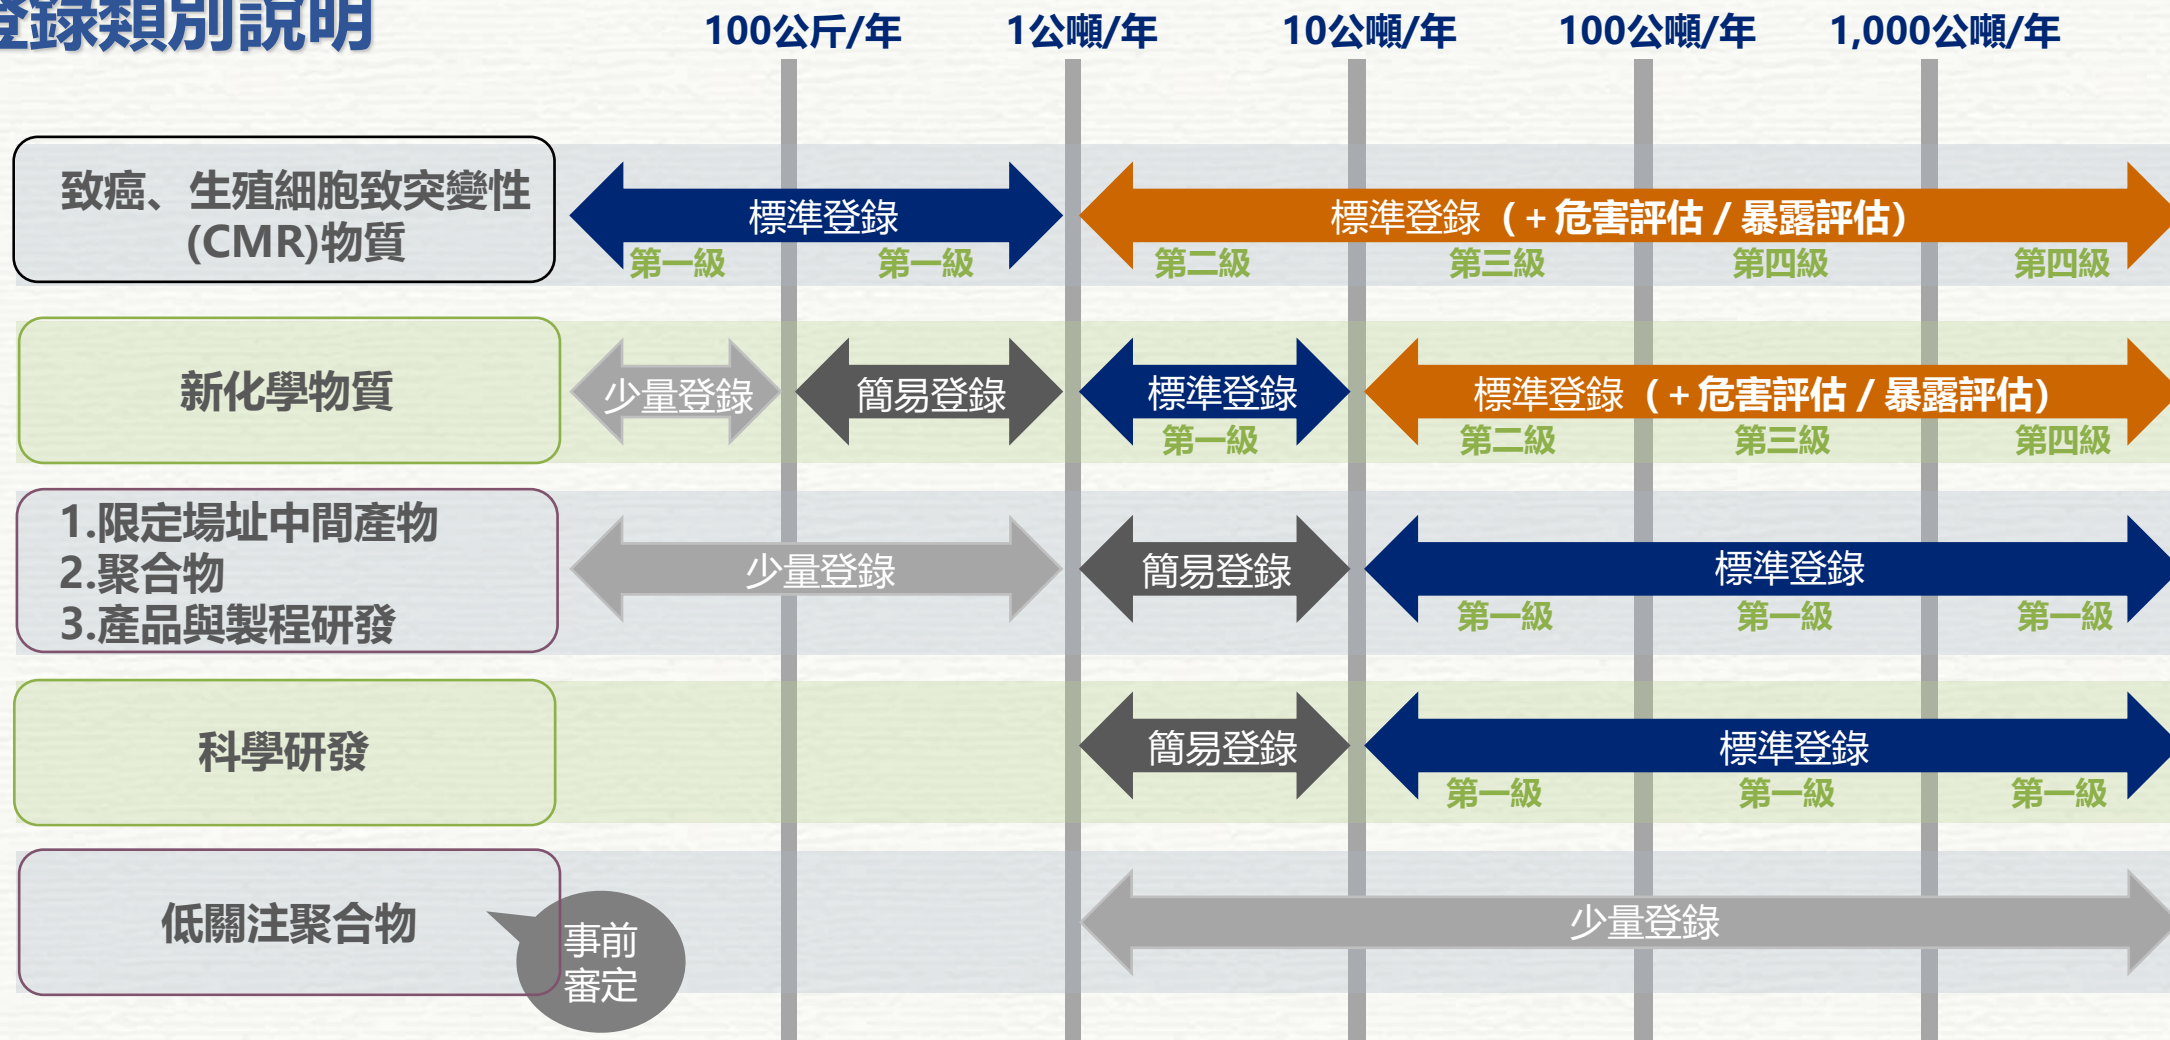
登錄類別說明

100公斤/年 1公噸/年 10公噸/年 100公噸/年 1,000公噸/年

致癌、生殖細胞致突變性(CMR)物質

標準登錄
第一級 第一級

標準登錄（+危害評估 / 暴露評估）
第二級 第三級 第四級 第四級

新化學物質

少量登錄

簡易登錄

標準登錄
第一級

標準登錄（+危害評估 / 暴露評估）
第二級 第三級 第四級

1.限定場址中間產物
2.聚合物
3.產品與製程研發

少量登錄

簡易登錄

標準登錄
第一級 第一級 第一級

科學研發

簡易登錄

標準登錄
第一級 第一級 第一級

低關注聚合物

事前審定

少量登錄